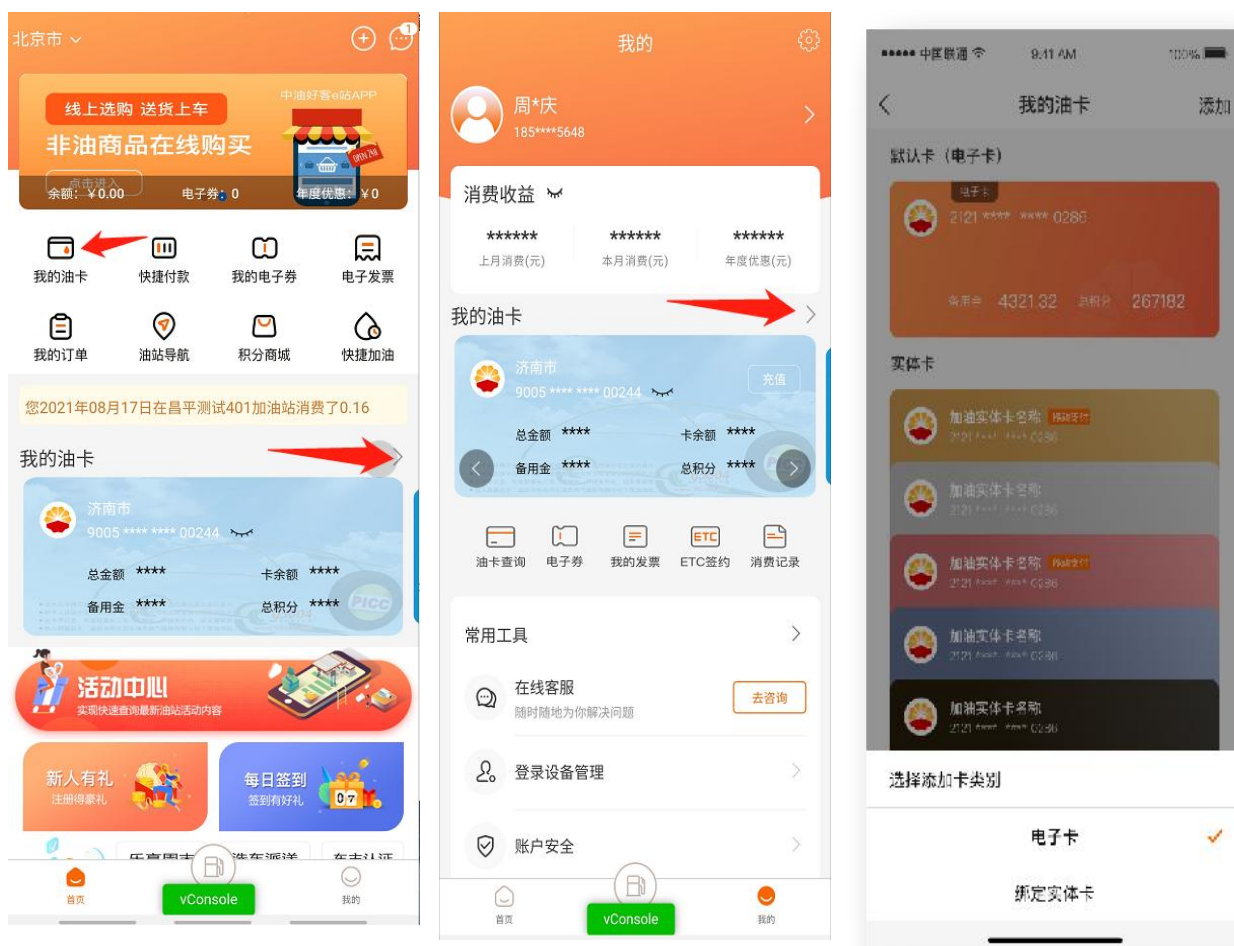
北京市

中油好客e站APP
线上选购 送货上车
非油商品在线购买
点击进入
OPEN 24h
余额：¥0.00 电子券：0 年度优惠：¥0

我的油卡 快捷付款 我的电子券 电子发票
我的订单 油站导航 积分商城 快捷加油

您2021年08月17日在昌平测试401加油站消费了0.16

我的油卡
济南市
9005 **** **** 00244
总金额 **** 卡余额 ****
备用金 **** 总积分 ****
PICC

活动中心
实现快速查询最新油站活动内容

新人有礼
注册得豪礼
每日签到
签到有好礼

首页 vConsole 我的

我的
周*庆
185****5648

消费收益
****** 上月消费(元)
****** 本月消费(元)
****** 年度优惠(元)

我的油卡
济南市
9005 **** **** 00244
充值
总金额 **** 卡余额 ****
备用金 **** 总积分 ****

油卡查询 电子券 我的发票 ETC签约 消费记录

常用工具
在线客服
随时随地为你解决问题
去咨询
登录设备管理
账户安全

首页 vConsole 我的

••••• 中国联通 9:41 AM 100%
我的油卡 添加
默认卡（电子卡）
电子卡
2121 **** **** 0286
备用金 4321.32 总积分 267182
实体卡
加油实体卡名称
2121 **** **** 0286
加油实体卡名称
2121 **** **** 0286
加油实体卡名称
2121 **** **** 0286
加油实体卡名称
2121 **** **** 0286
加油实体卡名称
2121 **** **** 0286
选择添加卡类别
电子卡
绑定实体卡